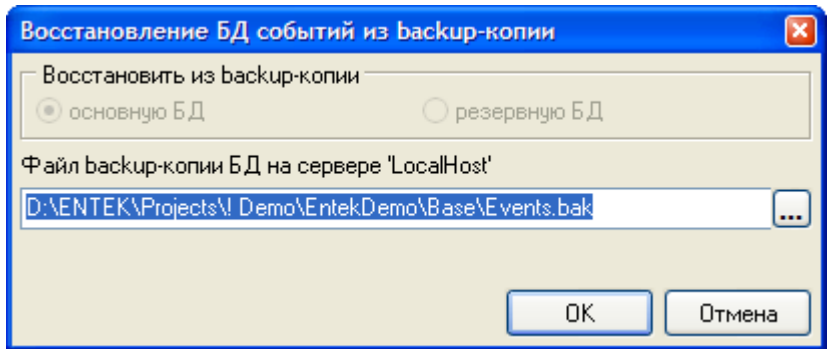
Восстановление БД событий из backup-копии

Восстановить из backup-копии

основную БД

резервную БД

Файл backup-копии БД на сервере 'LocalHost'

D:\ENTEK\Projects\! Demo\EntekDemo\Base\Events.bak

...

OK

Отмена